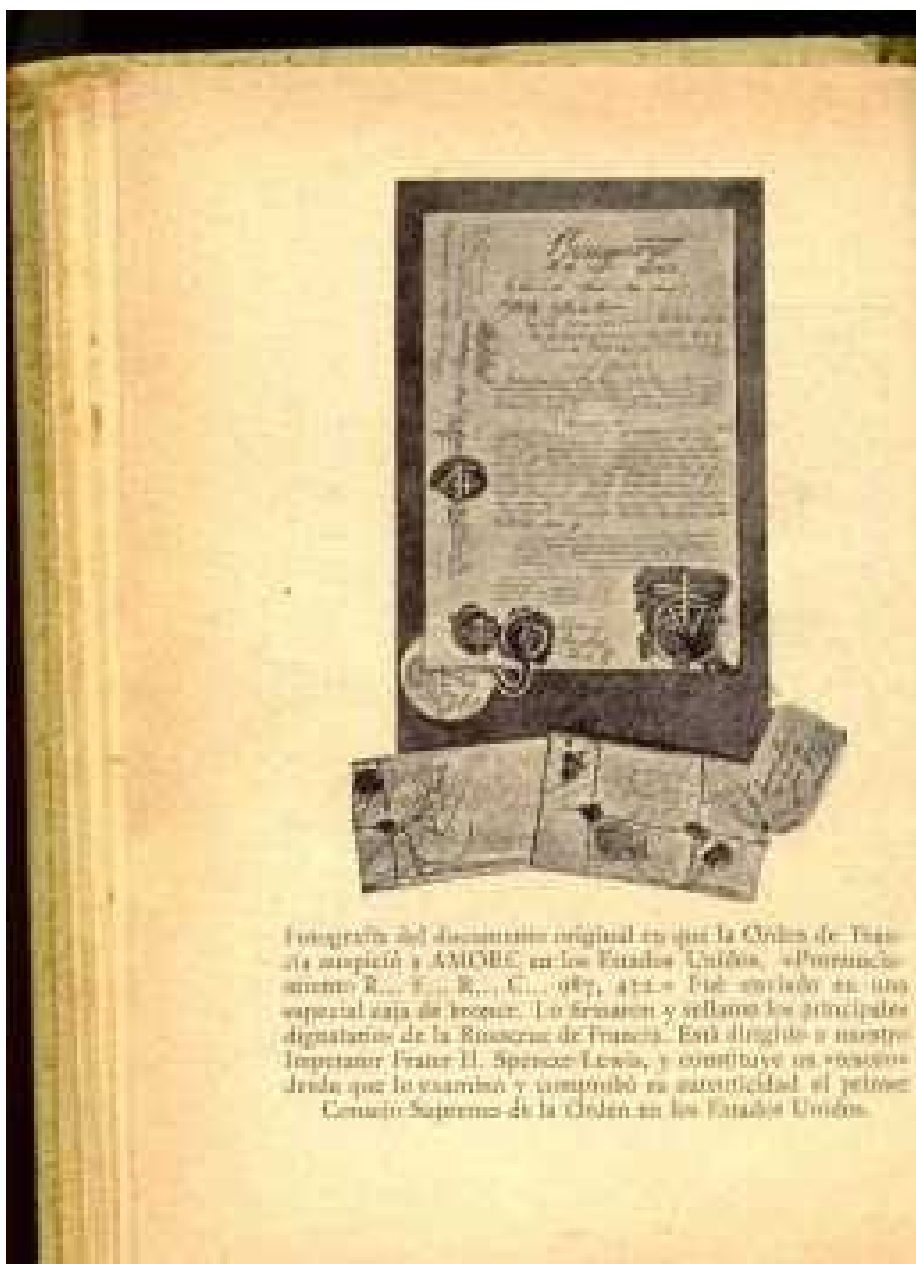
Fotografía del documento original en que la Orden de Francia auspició a AMORC en los Estados Unidos, «Pronunciamento R... †... R... C... 987, 412.» Fué enviado en una especial caja de bronce. Lo firmaron y sellaron los principales dignatarios de la Rosacruz de Francia. Está dirigido a nuestro Imperator Frater H. Spencer Lewis, y constituye un «tesoro» desde que lo examinó y comprobó su autenticidad el primer Consejo Supremo de la Orden en los Estados Unidos.